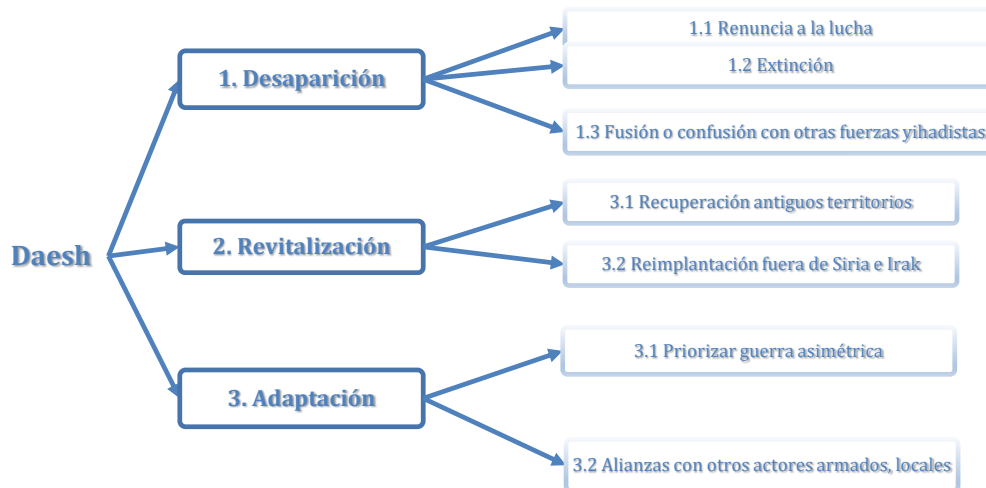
Daesh

1. Desaparición

1.1 Renuncia a la lucha

1.2 Extinción

1.3 Fusión o confusión con otras fuerzas yihadistas

2. Revitalización

3.1 Recuperación antiguos territorios

3.2 Reimplantación fuera de Siria e Irak

3. Adaptación

3.1 Priorizar guerra asimétrica

3.2 Alianzas con otros actores armados, locales